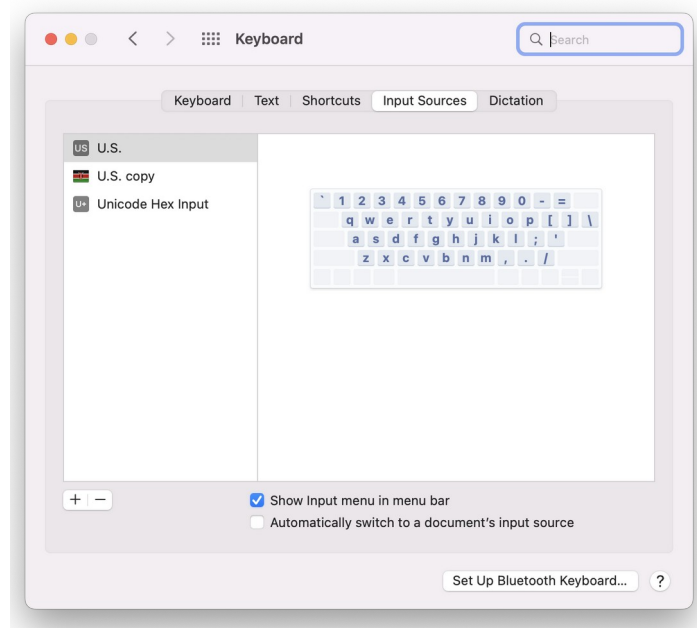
Keyboard

Search

Keyboard | Text | Shortcuts | Input Sources | Dictation

US U.S.
U.S. copy
U+ Unicode Hex Input

` 1 2 3 4 5 6 7 8 9 0 - =
q w e r t y u i o p [ ] \
a s d f g h j k l ; '
z x c v b n m , . /

+ −

Show Input menu in menu bar
Automatically switch to a document's input source

Set Up Bluetooth Keyboard...
?